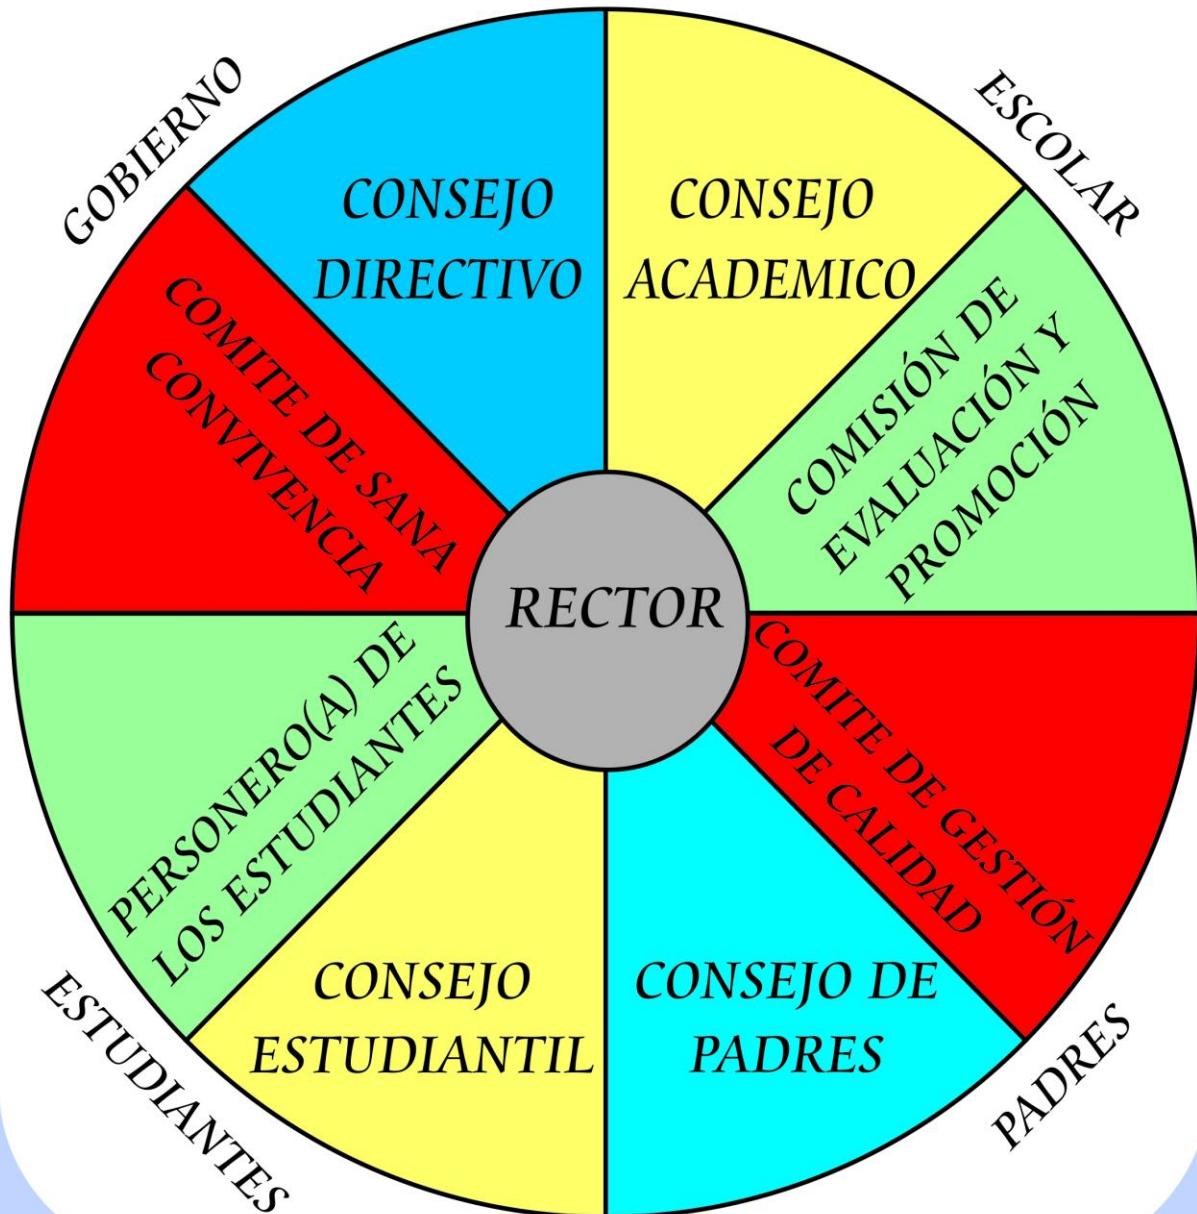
GOBIERNO

ESCOLAR

CONSEJO DIRECTIVO

CONSEJO ACADEMICO

COMITE DE SANA CONVIVENCIA

COMISIÓN DE EVALUACIÓN Y PROMOCIÓN

RECTOR

PERSONERO(A) DE LOS ESTUDIANTES

COMITE DE GESTIÓN DE CALIDAD

CONSEJO ESTUDIANTIL

CONSEJO DE PADRES

ESTUDIANTES

PADRES